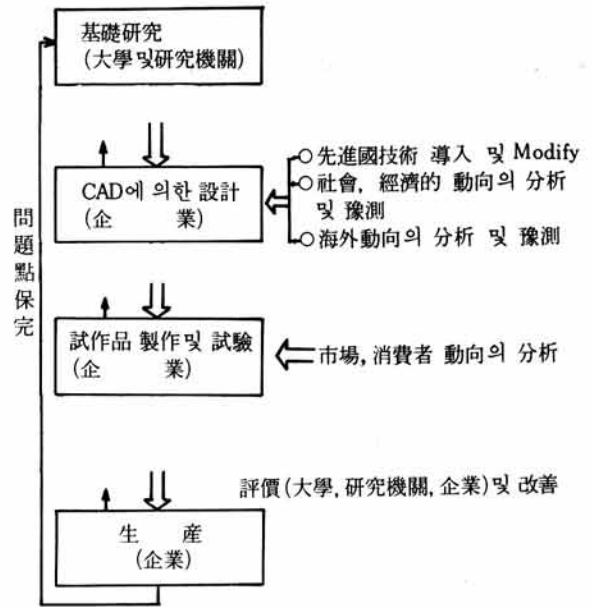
基礎研究
(大學및研究機關)

問題點保完

CAD에 의한 設計
(企業)

○先進國技術 導入 및 Modify
○社會, 經濟的 動向의 分析 및 豫測
○海外動向의 分析 및 豫測

試作品 製作및 試驗
(企業)

市場, 消費者 動向의 分析

評價(大學, 研究機關, 企業)및 改善

生産
(企業)